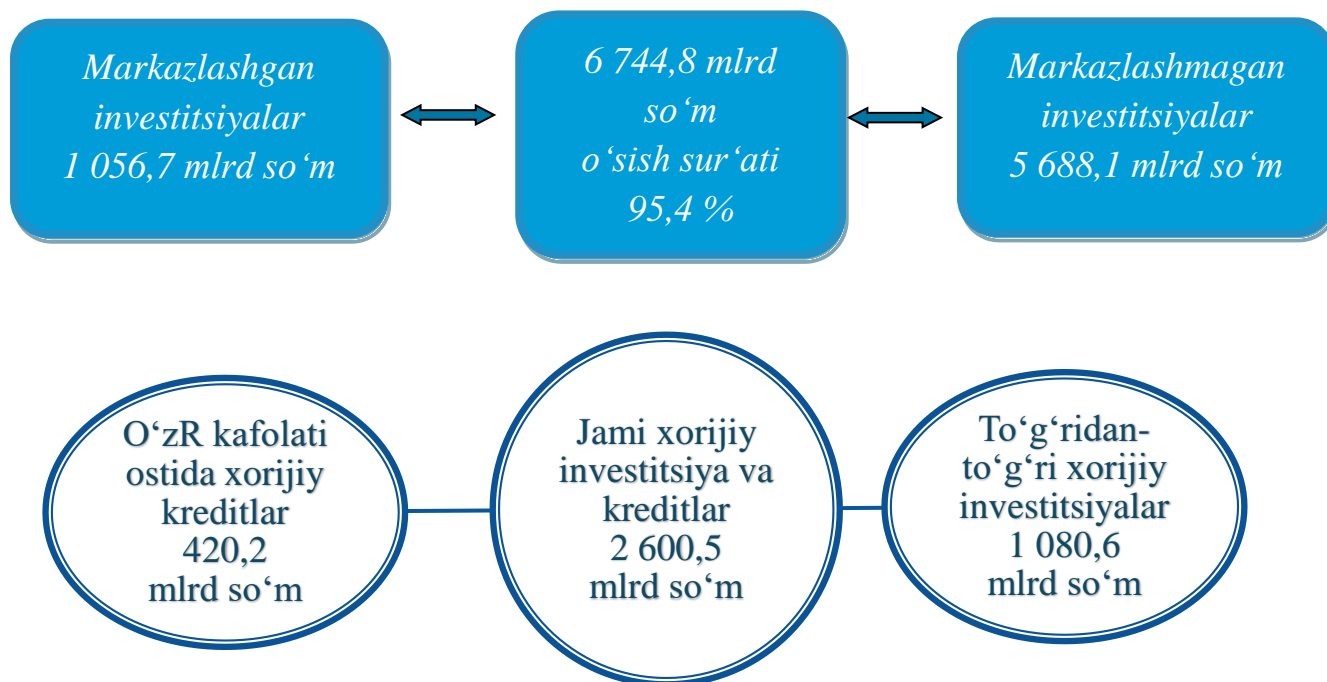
Markazlashgan investitsiyalar 1 056,7 mlrd so‘m

6 744,8 mlrd so‘m o‘sish sur‘ati 95,4 %

Markazlashmagan investitsiyalar 5 688,1 mlrd so‘m

O‘zR kafolati ostida xorijiy kreditlar 420,2 mlrd so‘m

Jami xorijiy investitsiya va kreditlar 2 600,5 mlrd so‘m

To‘g‘ridan-to‘g‘ri xorijiy investitsiyalar 1 080,6 mlrd so‘m